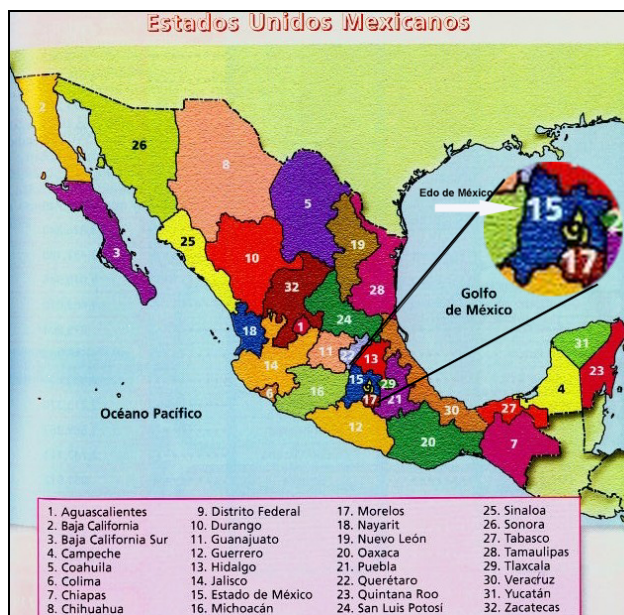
Estados Unidos Mexicanos

2

26

8

5

3

25

19

10

32

28

18

1

24

Edo de México

15

9

17

Golfo de México

31

23

11

13

14

16

15

29

4

Océano Pacífico

17

21

30

27

12

20

7

1. Aguascalientes
2. Baja California
3. Baja California Sur
4. Campeche
5. Coahuila
6. Colima
7. Chiapas
8. Chihuahua

9. Distrito Federal
10. Durango
11. Guanajuato
12. Guerrero
13. Hidalgo
14. Jalisco
15. Estado de México
16. Michoacán

17. Morelos
18. Nayarit
19. Nuevo León
20. Oaxaca
21. Puebla
22. Querétaro
23. Quintana Roo
24. San Luis Potosí

25. Sinaloa
26. Sonora
27. Tabasco
28. Tamaulipas
29. Tlaxcala
30. Veracruz
31. Yucatán
32. Zacatecas